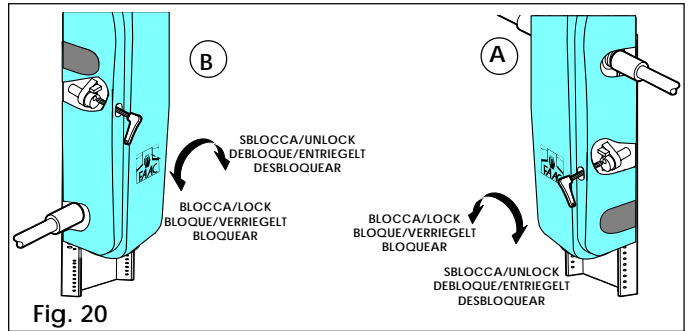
B

SBLOCCA/UNLOCK
DEBLOQUE/ENTRIEGELT
DESBLOQUEAR

BLOCCA/LOCK
BLOQUE/VERRIEGELT
BLOQUEAR

A

BLOCCA/LOCK
BLOQUE/VERRIEGELT
BLOQUEAR

SBLOCCA/UNLOCK
DEBLOQUE/ENTRIEGELT
DESBLOQUEAR

FAAC

FAAC

Fig. 20